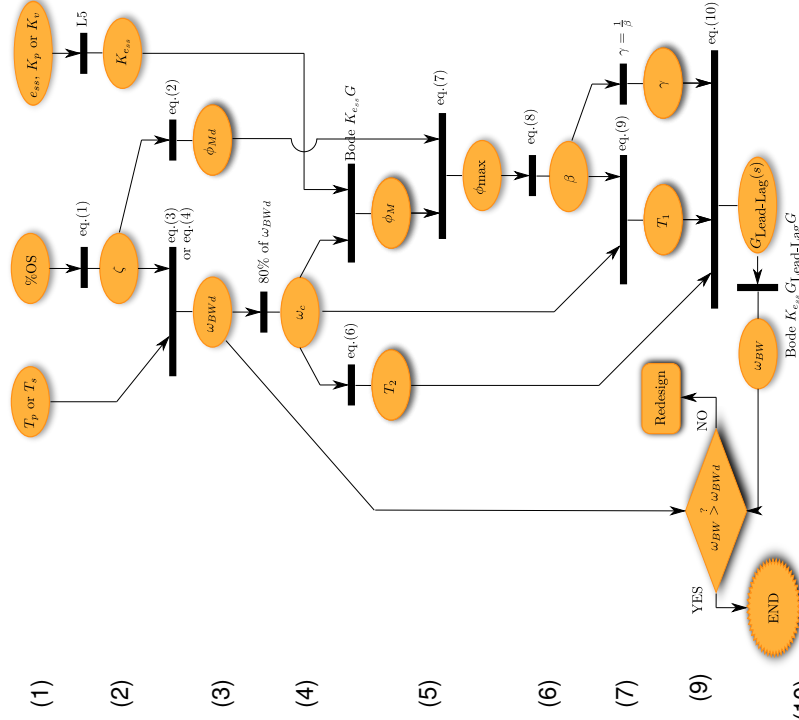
$e_{ss}$, $K_p$ or $K_v$
L5
$K_{ess}$
%OS
eq.(1)
$\zeta$
eq.(2)
$\phi_{Md}$
$T_p$ or $T_s$
eq.(3) or eq.(4)
$\omega_{BWd}$
80% of $\omega_{BWd}$
$\omega_c$
Bode $K_{e_{ss}}G$
$\phi_M$
eq.(6)
$T_2$
eq.(7)
$\phi$max
eq.(8)
$\beta$
$\gamma = \frac{1}{\beta}$
$\gamma$
eq.(9)
$T_1$
eq.(10)
$G_{\text{Lead-Lag}}(s)$
Bode $K_{e_{ss}}G_{\text{Lead-Lag}}G$
$\omega_{BW}$
$\omega_{BW} \overset{?}{>} \omega_{BWd}$
NO
Redesign
YES
END
(1)
(2)
(3)
(4)
(5)
(6)
(7)
(9)
(10)